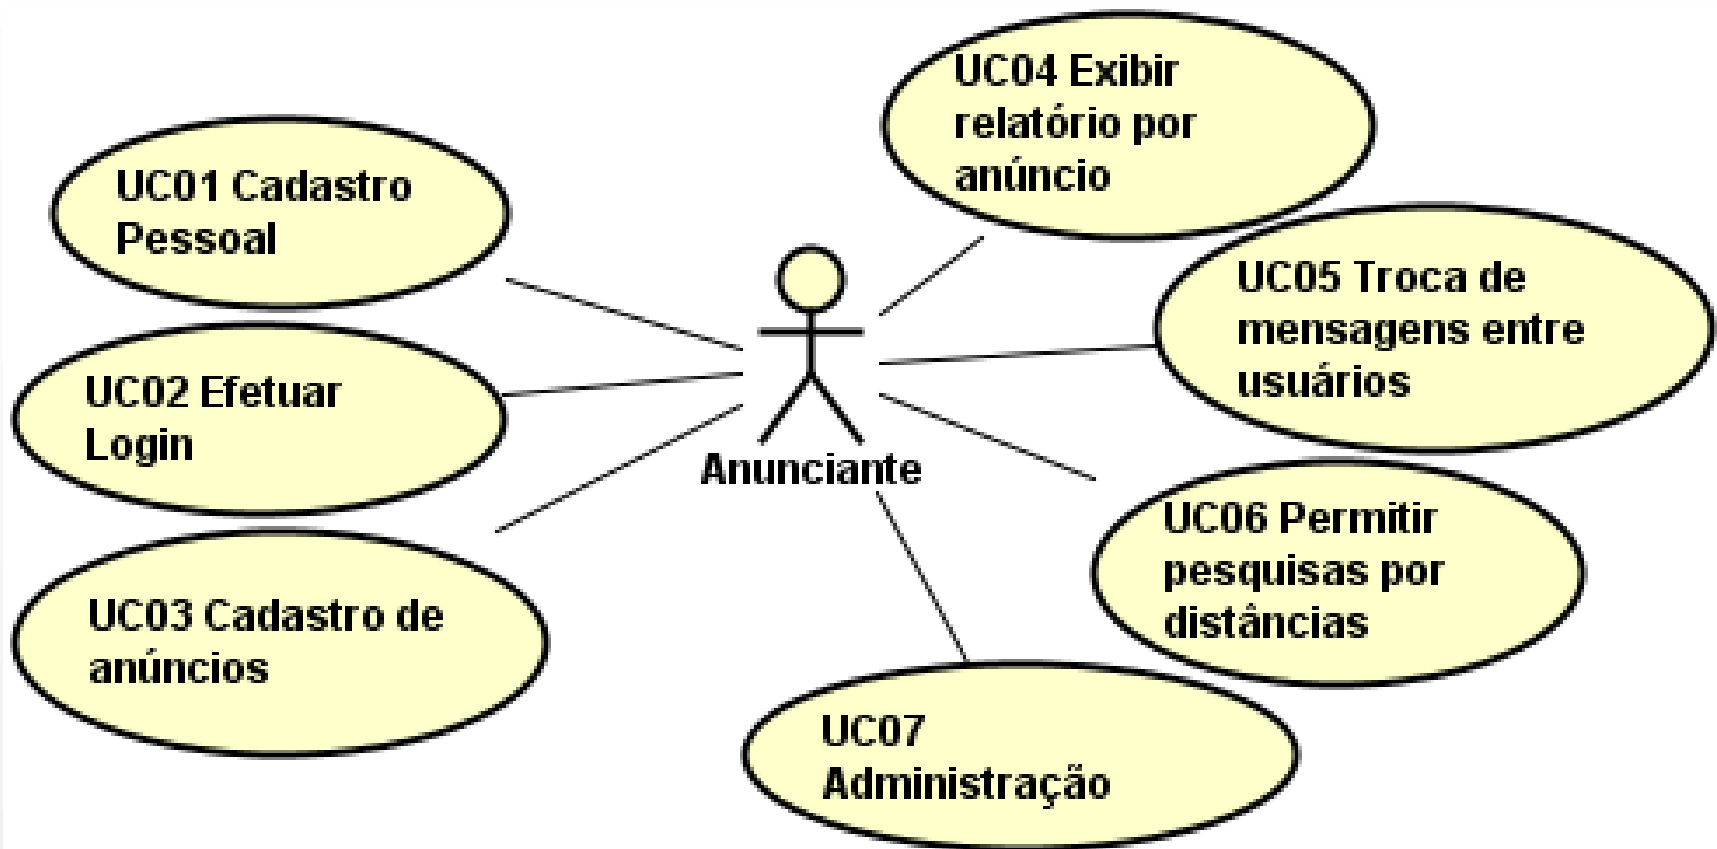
UC01 Cadastro Pessoal

UC02 Efetuar Login

UC03 Cadastro de anúncios

Anunciante

UC04 Exibir relatório por anúncio

UC05 Troca de mensagens entre usuários

UC06 Permitir pesquisas por distâncias

UC07 Administração